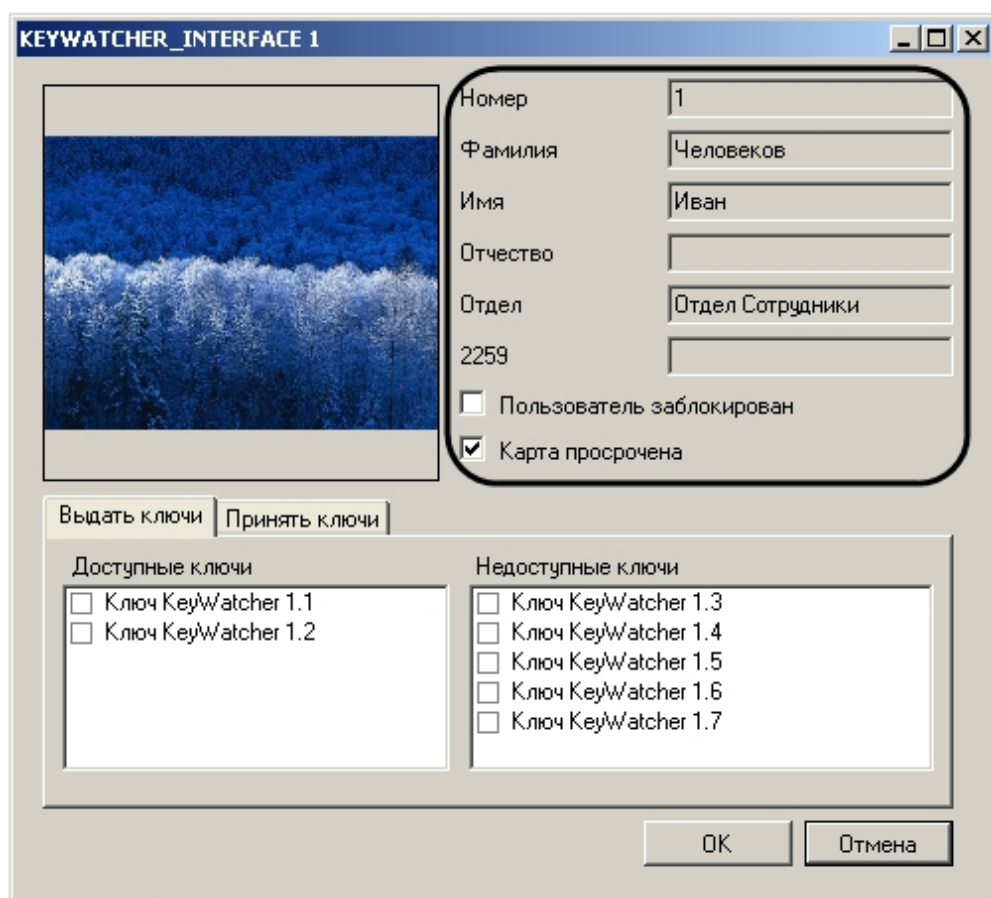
KEYWATCHER_INTERFACE 1

Номер 1
Фамилия Человеков
Имя Иван
Отчество
Отдел Отдел Сотрудники
2259

Пользователь заблокирован
Карта просрочена

Выдать ключи | Принять ключи

Доступные ключи
Ключ KeyWatcher 1.1
Ключ KeyWatcher 1.2

Недоступные ключи
Ключ KeyWatcher 1.3
Ключ KeyWatcher 1.4
Ключ KeyWatcher 1.5
Ключ KeyWatcher 1.6
Ключ KeyWatcher 1.7

OK
Отмена